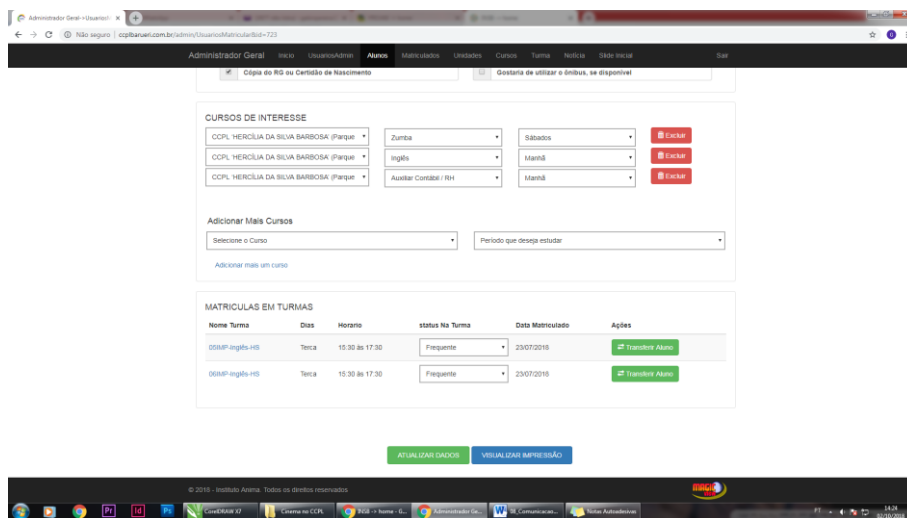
Administrador Geral - Usuarios/ ×

Não seguro | ccplbarueri.com.br/admin/UsuariosMatricular?id=723

Administrador Geral Inicio UsuariosAdmin Alunos Matriculados Unidades Cursos Turma Notícia Slide Inicial Sair

Cópia do RG ou Certidão de Nascimento

Gostaria de utilizar o ônibus, se disponível

CURSOS DE INTERESSE

| CCPL 'HERCÍLIA DA SILVA BARBOSA' (Parque | Zumba | Sábados | Excluir |
|---|---|---|---|
| CCPL 'HERCÍLIA DA SILVA BARBOSA' (Parque | Inglês | Manhã | Excluir |
| CCPL 'HERCÍLIA DA SILVA BARBOSA' (Parque | Auxiliar Contábil / RH | Manhã | Excluir |

Adicionar Mais Cursos

Selecione o Curso

Período que deseja estudar

Adicionar mais um curso

MATRICULAS EM TURMAS

| Nome Turma | Dias | Horario | status Na Turma | Data Matriculado | Ações |
|---|---|---|---|---|---|
| 05IMP-Inglês-HS | Terca | 15:30 às 17:30 | Frequente | 23/07/2018 | Transferir Aluno |
| 06IMP-Inglês-HS | Terca | 15:30 às 17:30 | Frequente | 23/07/2018 | Transferir Aluno |

ATUALIZAR DADOS

VISUALIZAR IMPRESSÃO

© 2018 - Instituto Anima. Todos os direitos reservados

CorelDRAW X7 Cinema no CCPL INSS – home - G... Administrador Ge... SI_Comunicacao... Notas Autoadesivas

PT 14:24 02/10/2018